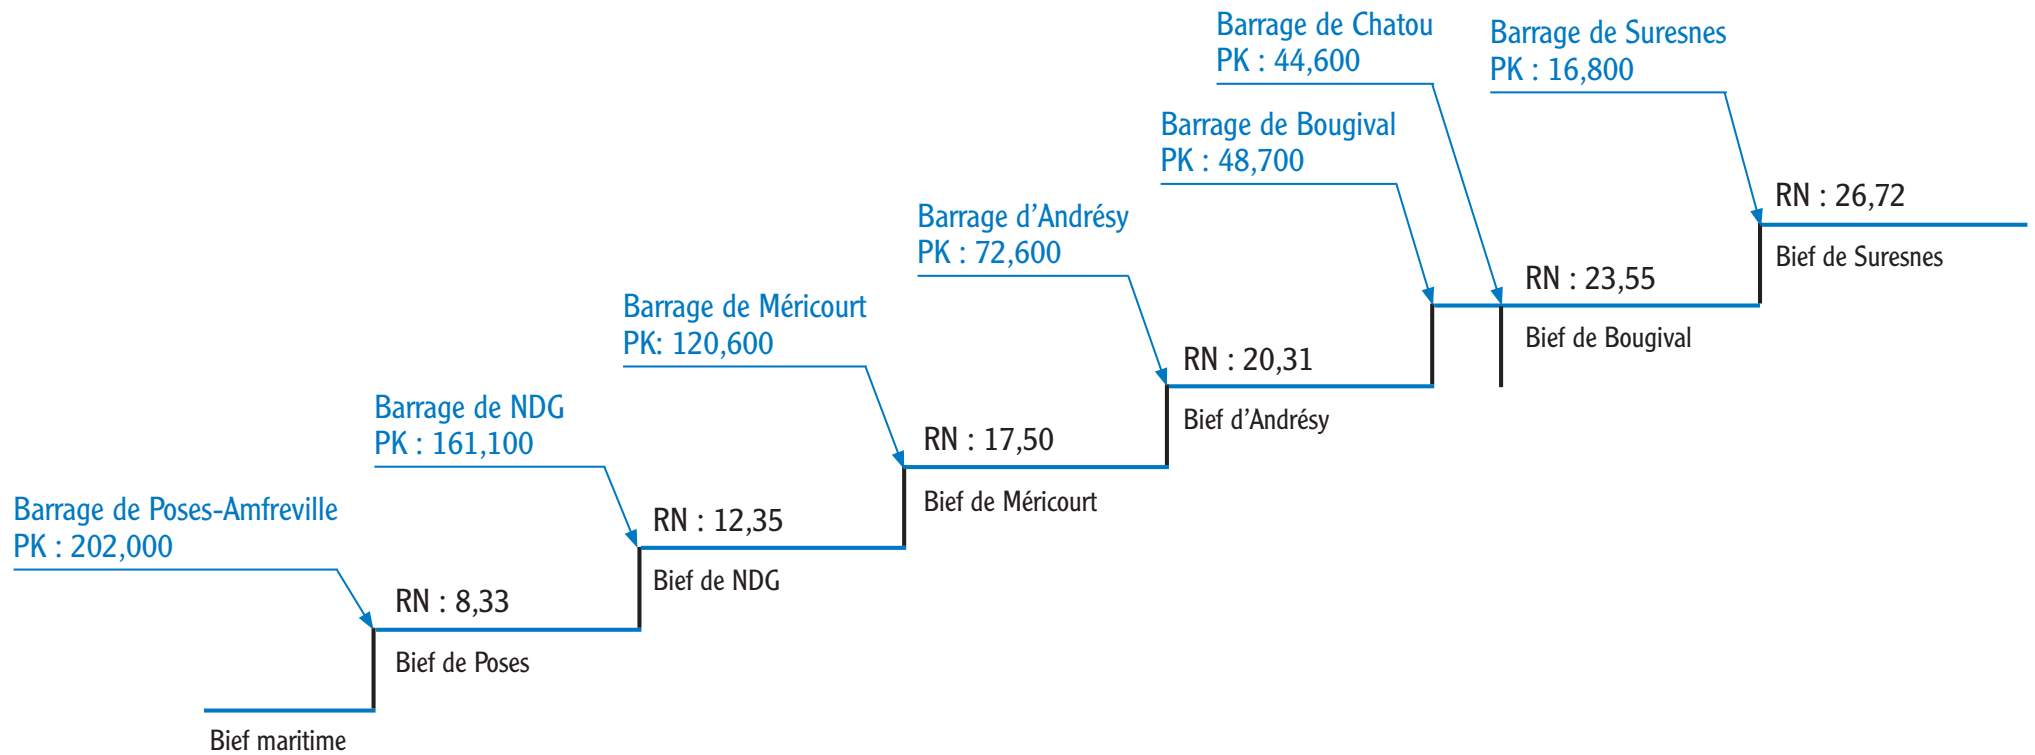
Barrage de Chatou
PK : 44,600

Barrage de Suresnes
PK : 16,800

Barrage de Bougival
PK : 48,700

RN : 26,72

Bief de Suresnes

Barrage d'Andrésy
PK : 72,600

RN : 23,55

Bief de Bougival

Barrage de Méricourt
PK: 120,600

RN : 20,31

Bief d'Andrésy

Barrage de NDG
PK : 161,100

RN : 17,50

Bief de Méricourt

Barrage de Poses-Amfreville
PK : 202,000

RN : 12,35

Bief de NDG

RN : 8,33

Bief de Poses

Bief maritime